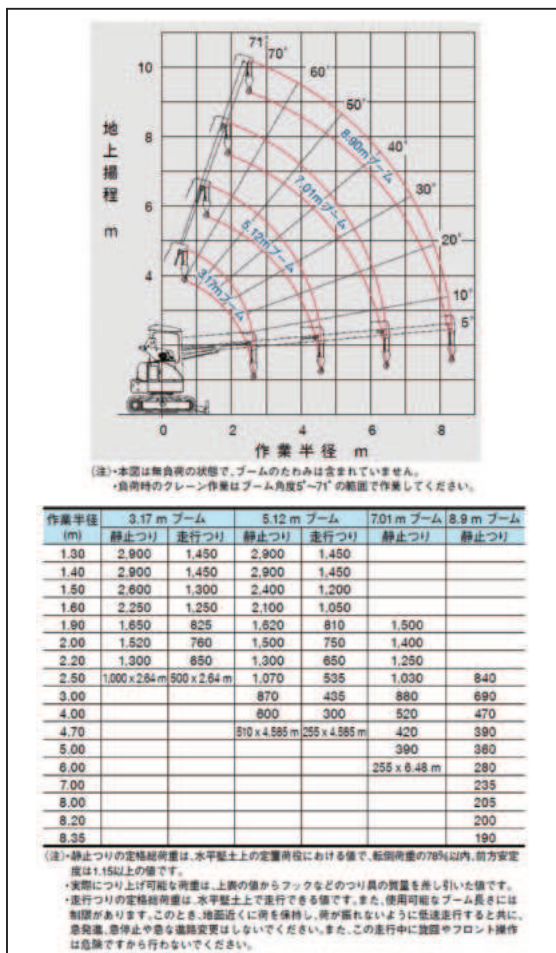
71° 70° 60° 50° 40° 30° 20° 10° 5°

8.90mブーム
7.01mブーム
5.12mブーム
3.17mブーム

地上揚程 m

10
8
6
4

0 2 4 6 8

作業半径 m

(注)・本図は無負荷の状態で、ブームのたわみは含まれていません。
・負荷時のクレーン作業はブーム角度5°~71°の範囲で作業してください。

| 作業半径 (m) | 3.17 m ブーム 静止つり | 3.17 m ブーム 走行つり | 5.12 m ブーム 静止つり | 5.12 m ブーム 走行つり | 7.01 m ブーム 静止つり | 8.9 m ブーム 静止つり |
|---|---|---|---|---|---|---|
| 1.30 | 2,900 | 1,450 | 2,900 | 1,450 | | |
| 1.40 | 2,900 | 1,450 | 2,900 | 1,450 | | |
| 1.50 | 2,600 | 1,300 | 2,400 | 1,200 | | |
| 1.60 | 2,250 | 1,250 | 2,100 | 1,050 | | |
| 1.90 | 1,650 | 825 | 1,620 | 810 | 1,500 | |
| 2.00 | 1,520 | 760 | 1,500 | 750 | 1,400 | |
| 2.20 | 1,300 | 650 | 1,300 | 650 | 1,250 | |
| 2.50 | 1,000 x 2.64 m | 500 x 2.64 m | 1,070 | 535 | 1,030 | 840 |
| 3.00 | | | 870 | 435 | 880 | 690 |
| 4.00 | | | 600 | 300 | 520 | 470 |
| 4.70 | | | 510 x 4.585 m | 255 x 4.585 m | 420 | 390 |
| 5.00 | | | | | 390 | 360 |
| 6.00 | | | | | 255 x 6.48 m | 280 |
| 7.00 | | | | | | 235 |
| 8.00 | | | | | | 205 |
| 8.20 | | | | | | 200 |
| 8.35 | | | | | | 190 |

(注)・静止つりの定格総荷重は、水平堅土上の定置荷役における値で、転倒荷重の78%以内、前方安定度は1.15以上の値です。
・実際につり上げ可能な荷重は、上表の値からフックなどのつり具の質量を差し引いた値です。
・走行つりの定格総荷重は、水平堅土上で走行できる値です。また、使用可能なブーム長さには制限があります。このとき、地面近くに荷を保持し、荷が振れないように低速走行すると共に、急発進、急停止や急な進路変更はしないでください。また、この走行中に旋回やフロント操作は危険ですから行わないでください。